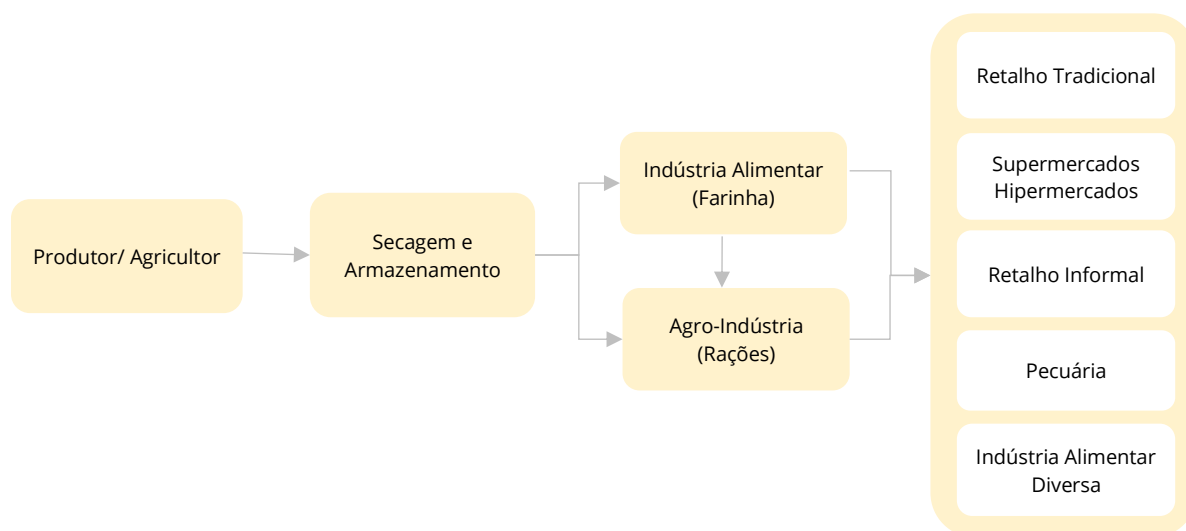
Produtor/ Agricultor

Secagem e Armazenamento

Indústria Alimentar (Farinha)

Agro-Indústria (Rações)

Retalho Tradicional

Supermercados Hipermercados

Retalho Informal

Pecuária

Indústria Alimentar Diversa